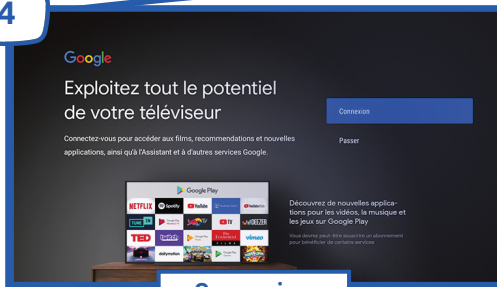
4

Google

Exploitez tout le potentiel de votre téléviseur

Connectez-vous pour accéder aux films, recommendations et nouvelles applications, ainsi qu'à l'Assistant et à d'autres services Google.

Connexion

Passer

Google Play

NETFLIX Spotify YouTube YouTube Kids TuneIn TV DEEZER TED twitch vimeo dailymotion

Découvrez de nouvelles applications pour les vidéos, la musique et les jeux sur Google Play

Vous devrez peut-être souscrire un abonnement pour bénéficier de certains services

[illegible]